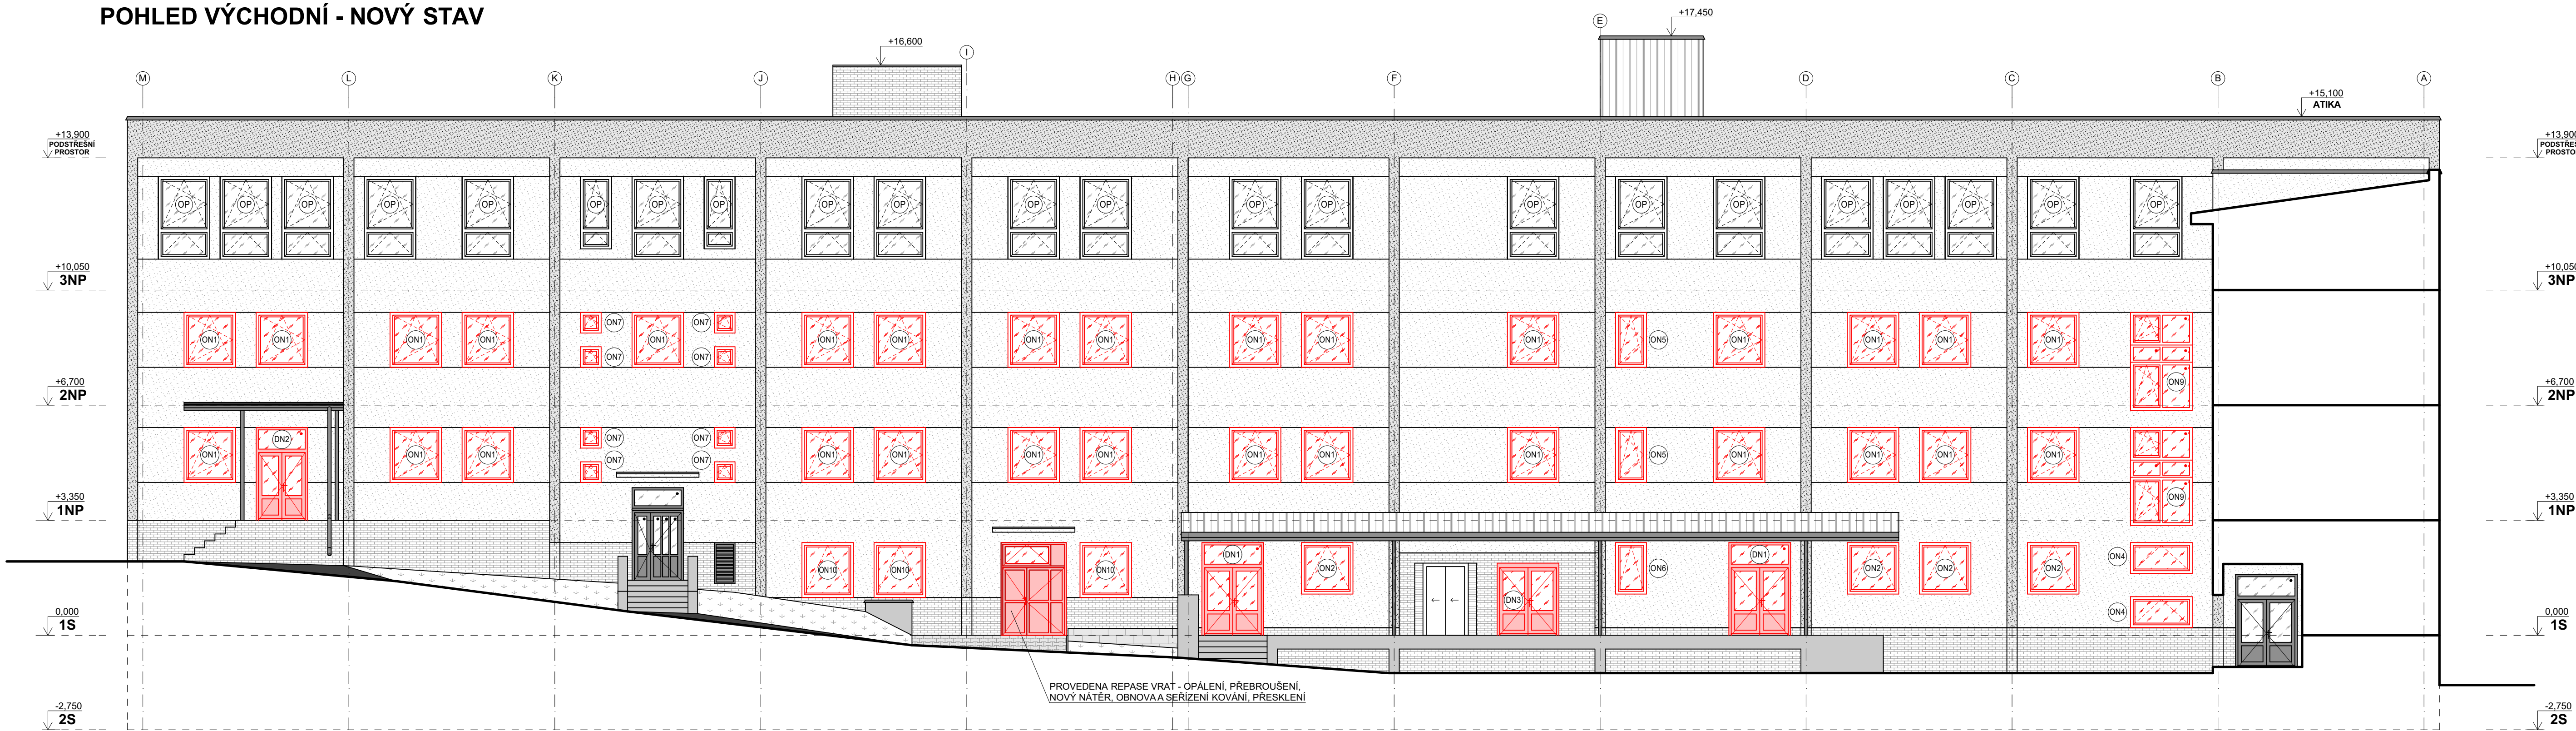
POHLED VÝCHODNÍ - NOVÝ STAV

+16,600
+17,450
I
E
M L K J H G F D C B A

+15,100
ATIKA

+13,900
PODSTŘEŠNÍ
PROSTOR

+13,900
PODSTŘEŠ
PROSTO

OP OP OP OP OP OP OP OP OP OP OP OP OP OP OP OP OP OP OP OP OP OP

+10,050
3NP

+10,050
3NP

ON1 ON1 ON1 ON1 ON7 ON7 ON1 ON7 ON7 ON1 ON1 ON1 ON1 ON1 ON1 ON1 ON5 ON1 ON1 ON1 ON1

+6,700
2NP

ON9

+6,700
2NP

ON1 DN2 ON1 ON1 ON7 ON7 ON7 ON7 ON1 ON1 ON1 ON1 ON1 ON1 ON1 ON5 ON1 ON1 ON1 ON1

+3,350
1NP

ON9

+3,350
1NP

ON10 ON10 ON10 DN1 ON2 DN3 ON6 DN1 ON2 ON2 ON2 ON4 ON4

0,000
1S

0,000
1S

PROVEDENA REPASE VRAT - OPÁLENÍ, PŘEBROUŠENÍ, NOVÝ NÁTĚR, OBNOVA A SEŘÍZENÍ KOVÁNÍ, PŘESKLENÍ

-2,750
2S

-2,750
2S